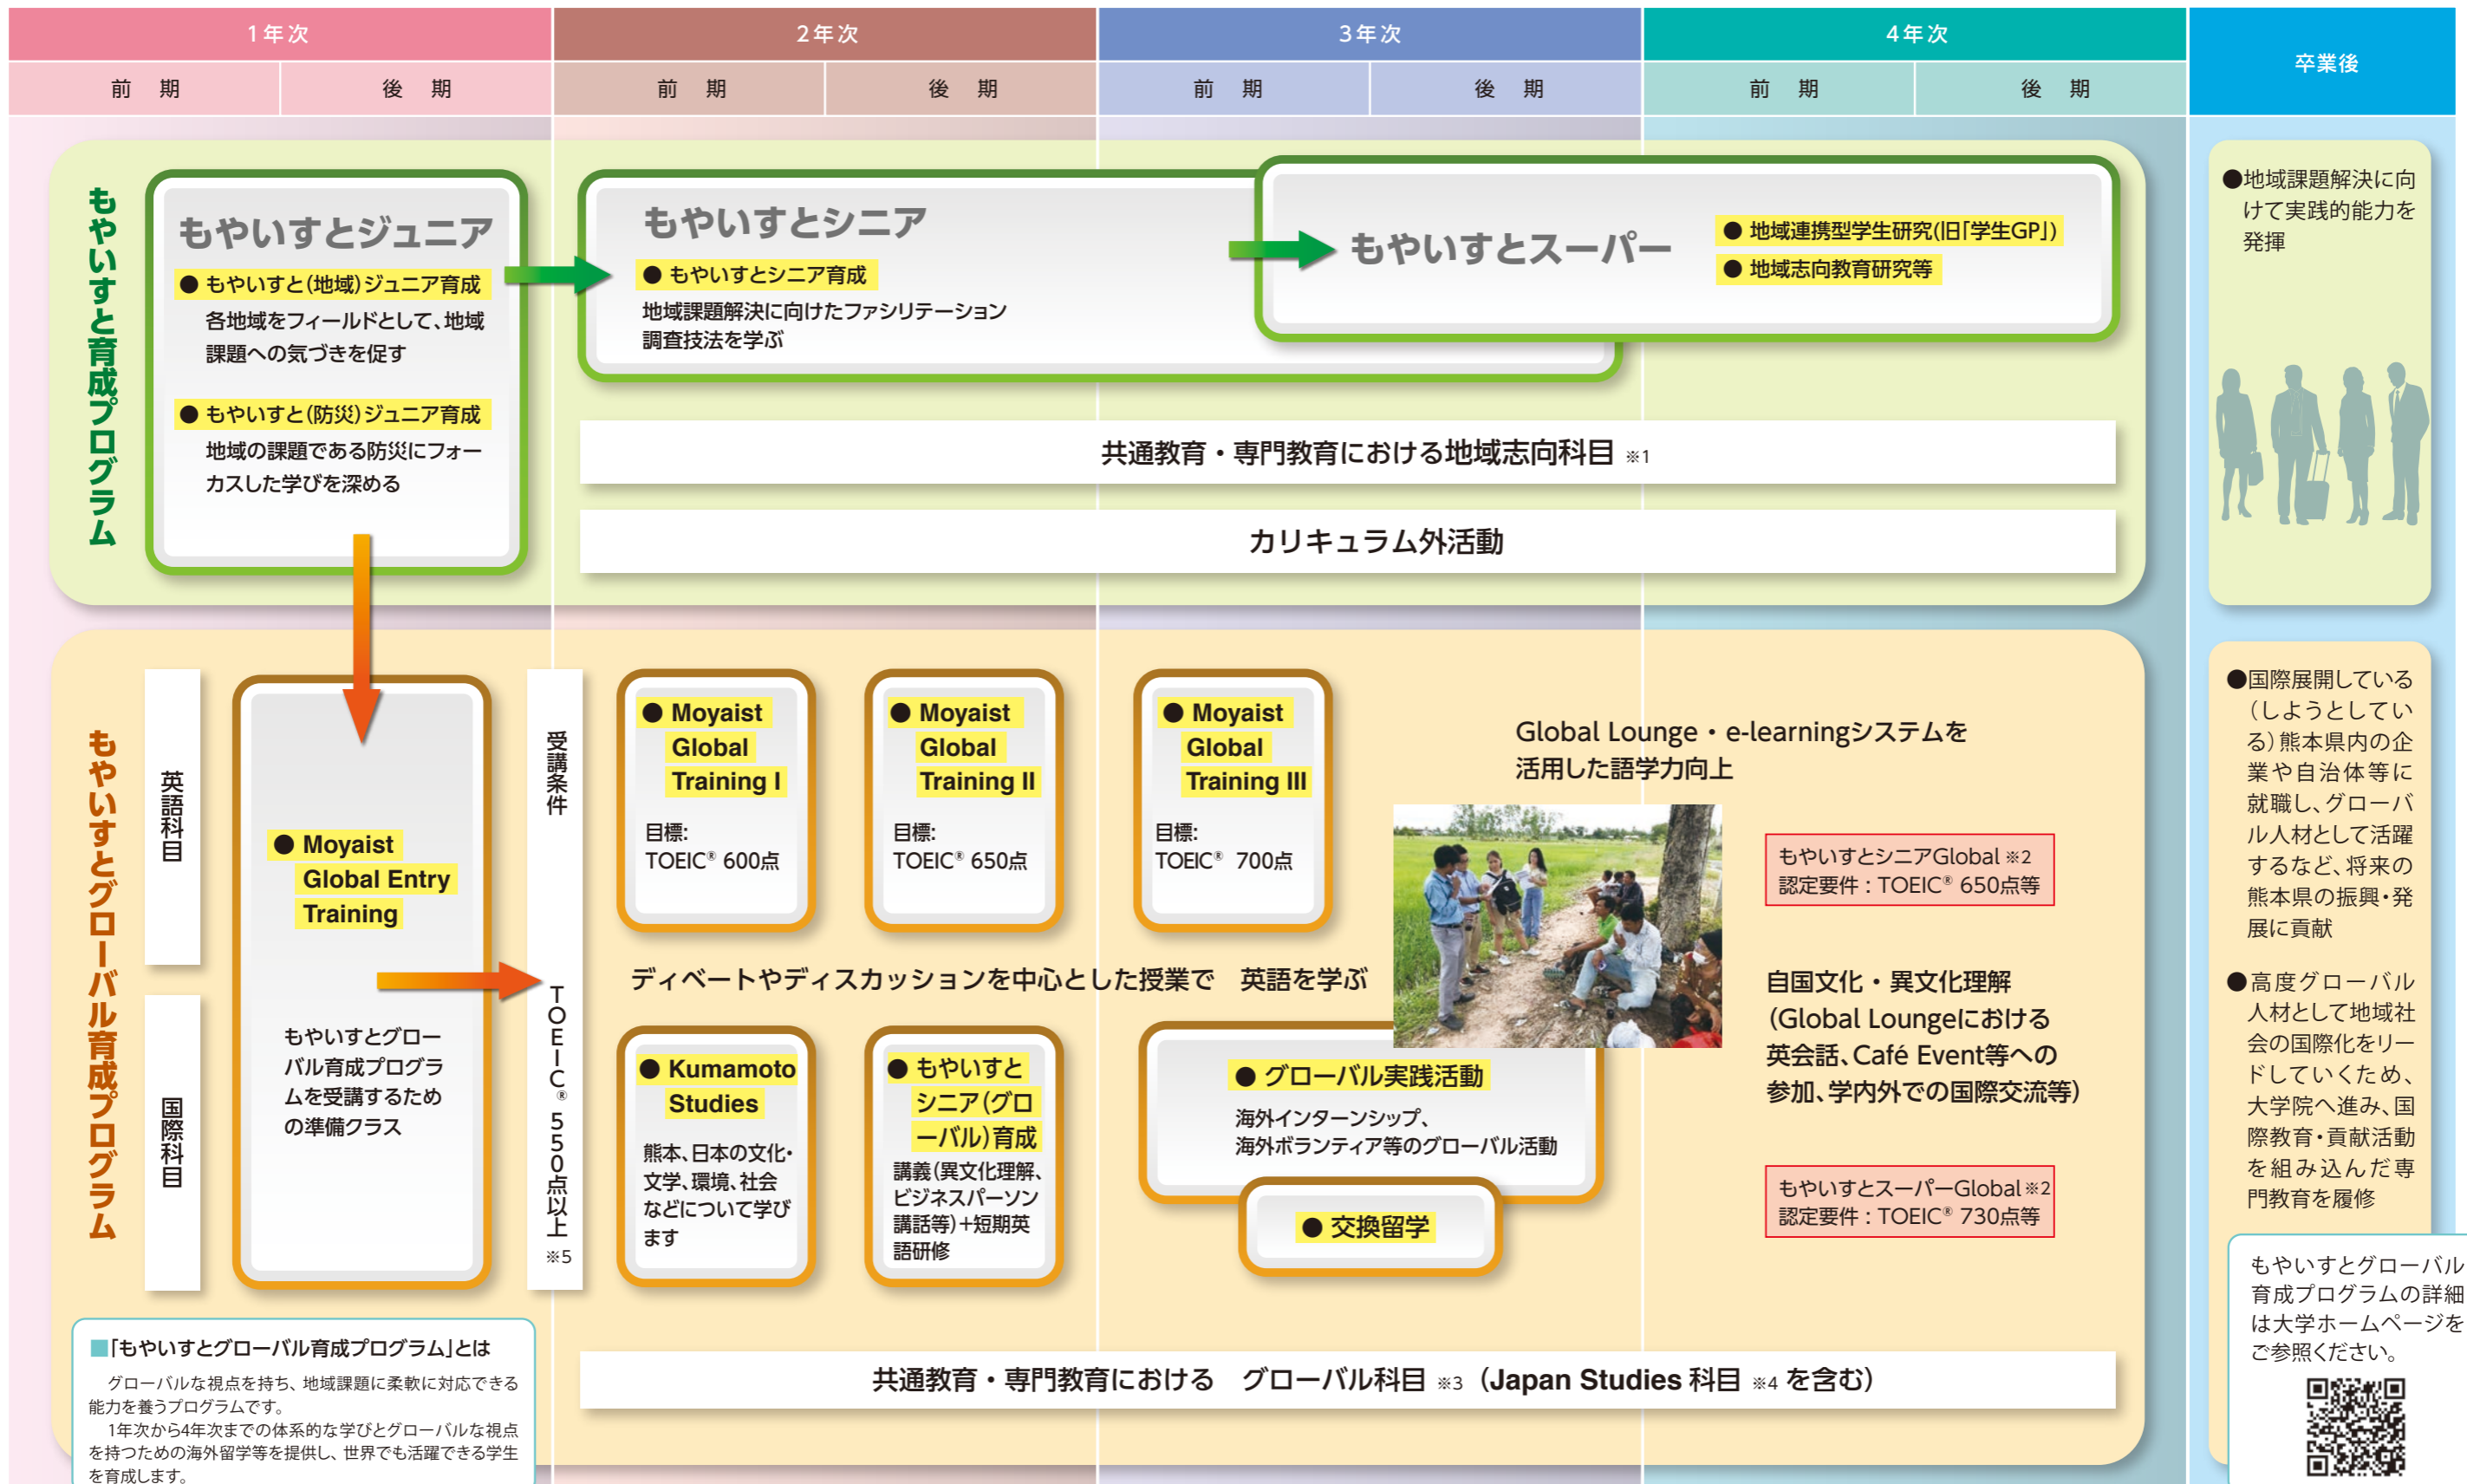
| 1年次 | | 2年次 | | 3年次 | | 4年次 | | 卒業後 |
|---|---|---|---|---|---|---|---|---|
| 前期 | 後期 | 前期 | 後期 | 前期 | 後期 | 前期 | 後期 | |

もやいすと育成プログラム

もやいすとジュニア
● もやいすと(地域)ジュニア育成
各地域をフィールドとして、地域課題への気づきを促す
● もやいすと(防災)ジュニア育成
地域の課題である防災にフォーカスした学びを深める

もやいすとシニア
● もやいすとシニア育成
地域課題解決に向けたファシリテーション調査技法を学ぶ

もやいすとスーパー
● 地域連携型学生研究(旧「学生GP」)
● 地域志向教育研究等

共通教育・専門教育における地域志向科目 ※1

カリキュラム外活動

●地域課題解決に向けて実践的能力を発揮

もやいすとグローバル育成プログラム

英語科目

国際科目

● Moyaist Global Entry Training
もやいすとグローバル育成プログラムを受講するための準備クラス

受講条件 TOEIC® 550点以上 ※5

● Moyaist Global Training I
目標: TOEIC® 600点

● Moyaist Global Training II
目標: TOEIC® 650点

● Moyaist Global Training III
目標: TOEIC® 700点

Global Lounge・e-learningシステムを活用した語学力向上

もやいすとシニアGlobal ※2
認定要件：TOEIC® 650点等

ディベートやディスカッションを中心とした授業で 英語を学ぶ

自国文化・異文化理解
(Global Loungeにおける英会話、Café Event等への参加、学内外での国際交流等)

● Kumamoto Studies
熊本、日本の文化･文学、環境、社会などについて学びます

● もやいすとシニア(グローバル)育成
講義(異文化理解、ビジネスパーソン講話等)+短期英語研修

● グローバル実践活動
海外インターンシップ、海外ボランティア等のグローバル活動

● 交換留学

もやいすとスーパーGlobal ※2
認定要件：TOEIC® 730点等

●国際展開している(しようとしている)熊本県内の企業や自治体等に就職し、グローバル人材として活躍するなど、将来の熊本県の振興･発展に貢献

●高度グローバル人材として地域社会の国際化をリードしていくため、大学院へ進み、国際教育･貢献活動を組み込んだ専門教育を履修

■「もやいすとグローバル育成プログラム」とは
グローバルな視点を持ち、地域課題に柔軟に対応できる能力を養うプログラムです。
1年次から4年次までの体系的な学びとグローバルな視点を持つための海外留学等を提供し、世界でも活躍できる学生を育成します。

共通教育・専門教育における グローバル科目 ※3 (Japan Studies 科目 ※4 を含む)

もやいすとグローバル育成プログラムの詳細は大学ホームページをご参照ください。